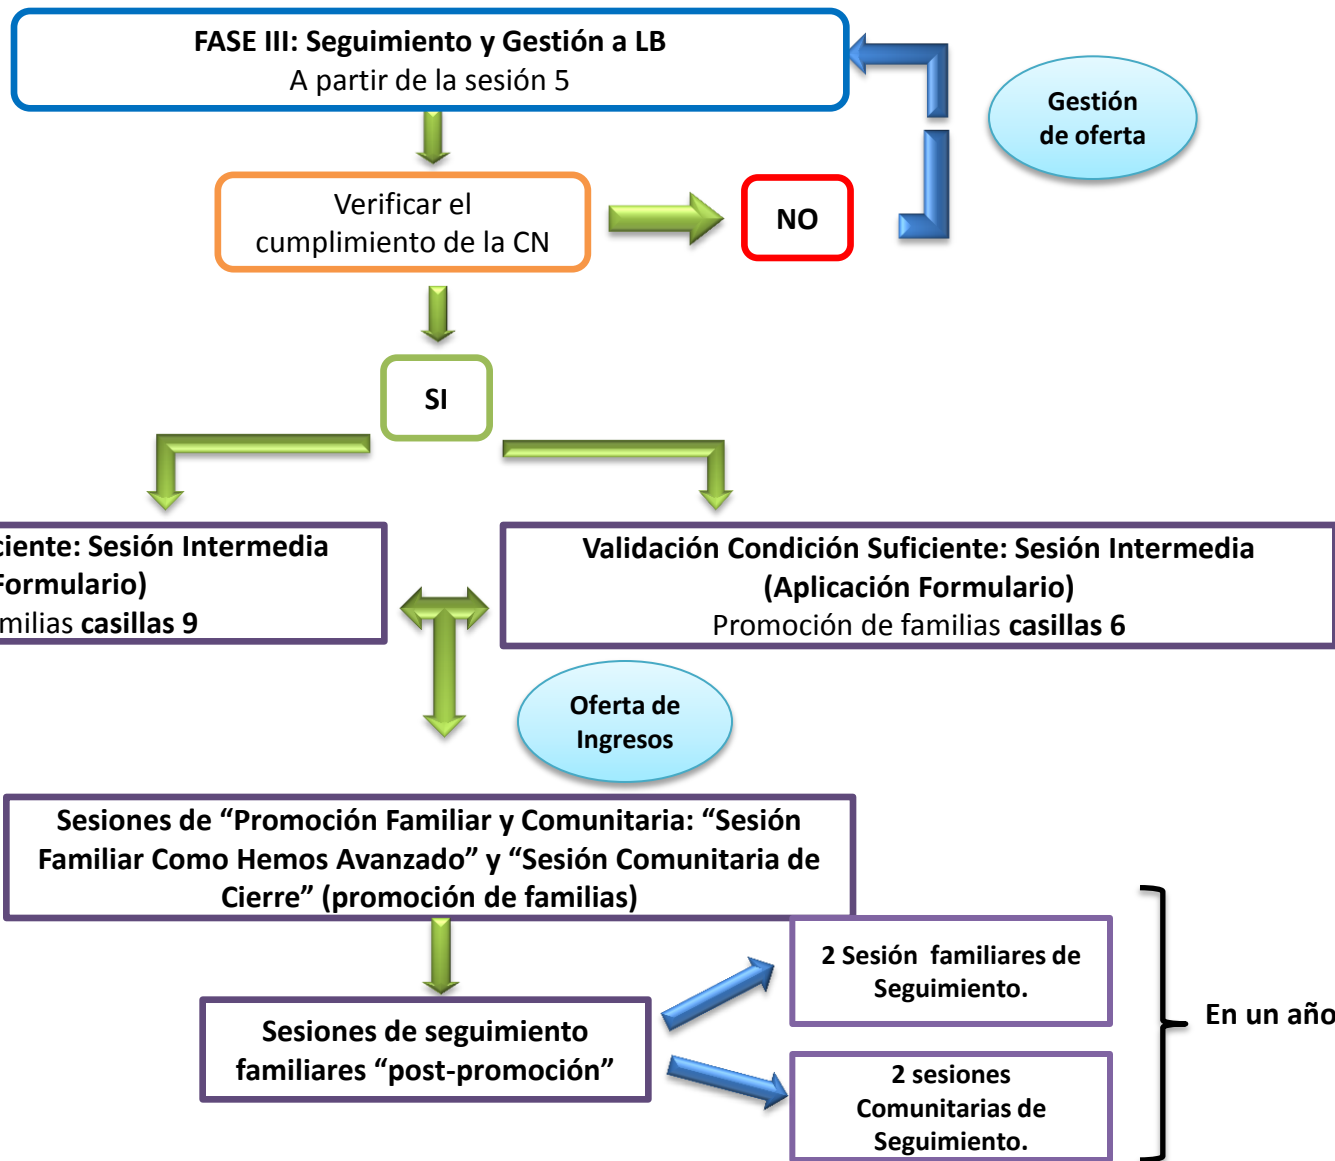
FASE III: Seguimiento y Gestión a LB
A partir de la sesión 5

Gestión de oferta

Verificar el cumplimiento de la CN

NO

SI

ciente: Sesión Intermedia
Formulario)
milias casillas 9

Validación Condición Suficiente: Sesión Intermedia
(Aplicación Formulario)
Promoción de familias casillas 6

Oferta de Ingresos

Sesiones de "Promoción Familiar y Comunitaria: "Sesión Familiar Como Hemos Avanzado" y "Sesión Comunitaria de Cierre" (promoción de familias)

Sesiones de seguimiento familiares "post-promoción"

2 Sesión familiares de Seguimiento.

2 sesiones Comunitarias de Seguimiento.

En un año